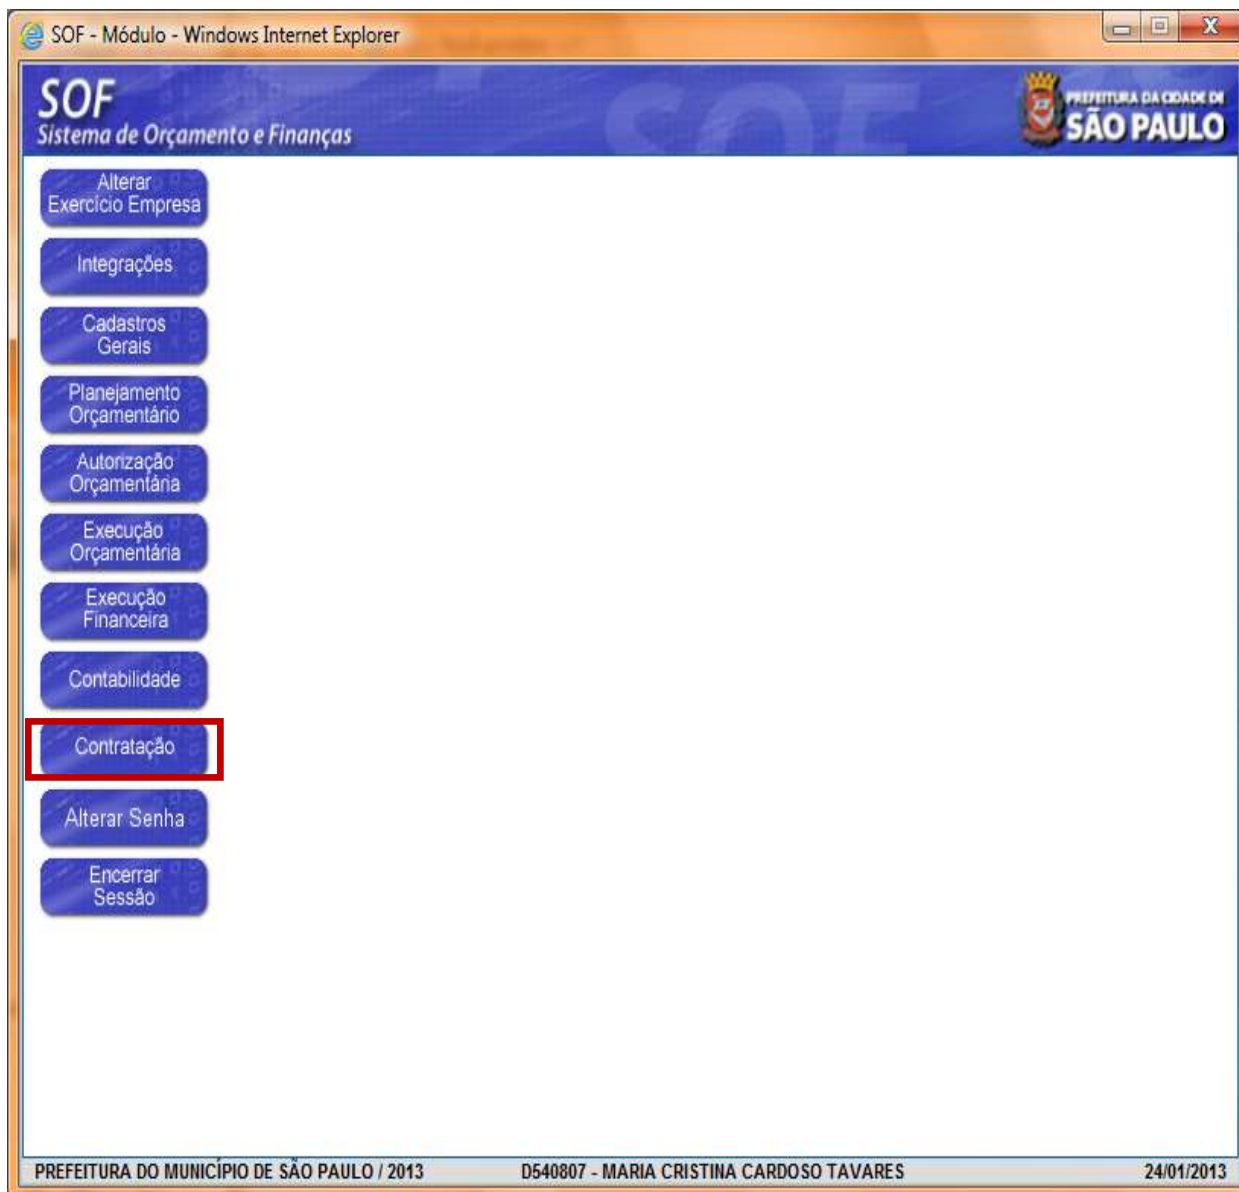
SOF - Módulo - Windows Internet Explorer

SOF
Sistema de Orçamento e Finanças

PREFEITURA DA CIDADE DE
SÃO PAULO

Alterar Exercício Empresa

Integrações

Cadastros Gerais

Planejamento Orçamentário

Autorização Orçamentária

Execução Orçamentária

Execução Financeira

Contabilidade

Contratação

Alterar Senha

Encerrar Sessão

PREFEITURA DO MUNICÍPIO DE SÃO PAULO / 2013 D540807 - MARIA CRISTINA CARDOSO TAVARES 24/01/2013